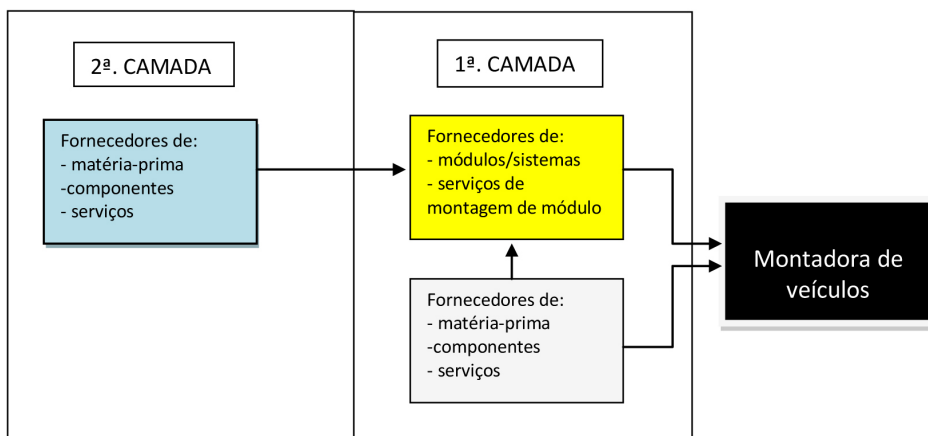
2ª. CAMADA

Fornecedores de:
- matéria-prima
-componentes
- serviços

1ª. CAMADA

Fornecedores de:
- módulos/sistemas
- serviços de montagem de módulo

Fornecedores de:
- matéria-prima
-componentes
- serviços

Montadora de veículos